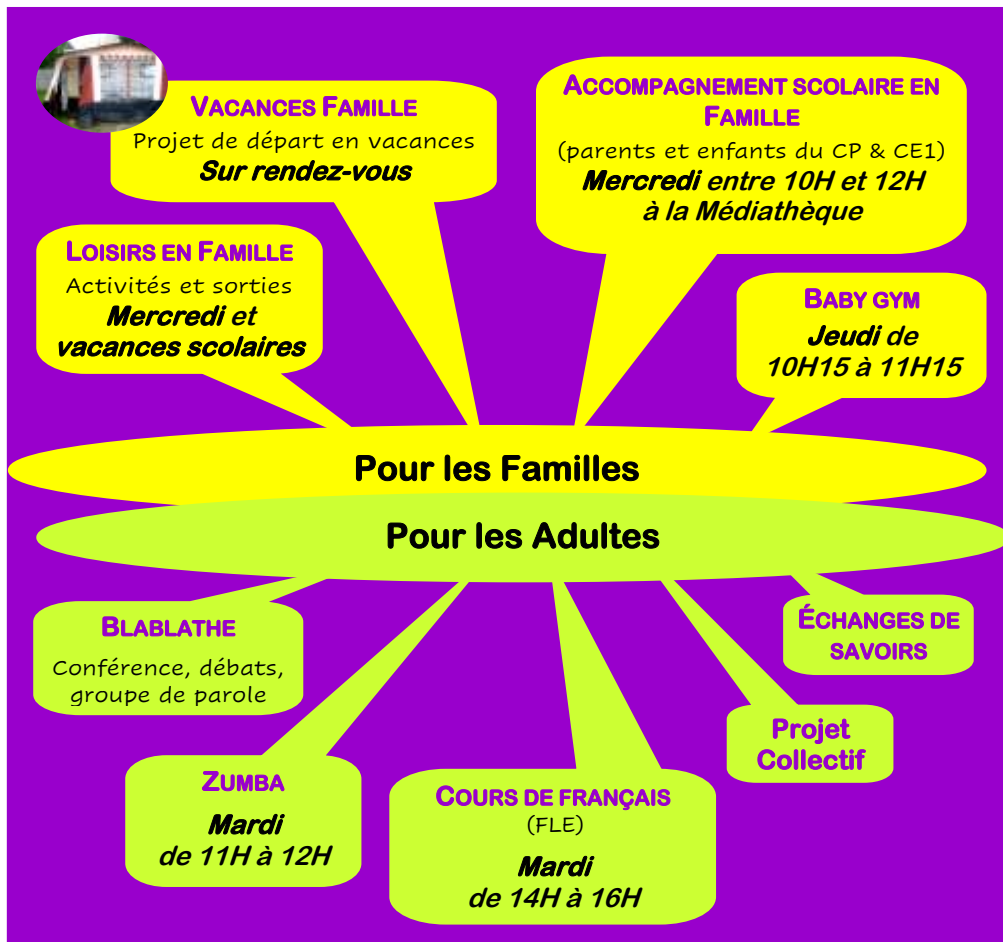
VACANCES FAMILLE
Projet de départ en vacances
Sur rendez-vous

ACCOMPAGNEMENT SCOLAIRE EN FAMILLE
(parents et enfants du CP & CE1)
Mercredi entre 10H et 12H à la Médiathèque

LOISIRS EN FAMILLE
Activités et sorties
Mercredi et vacances scolaires

BABY GYM
Jeudi de 10H15 à 11H15

Pour les Familles

Pour les Adultes

BLABLATHE
Conférence, débats, groupe de parole

ÉCHANGES DE SAVOIRS

Projet Collectif

ZUMBA
Mardi
de 11H à 12H

COURS DE FRANÇAIS
(FLE)
Mardi
de 14H à 16H